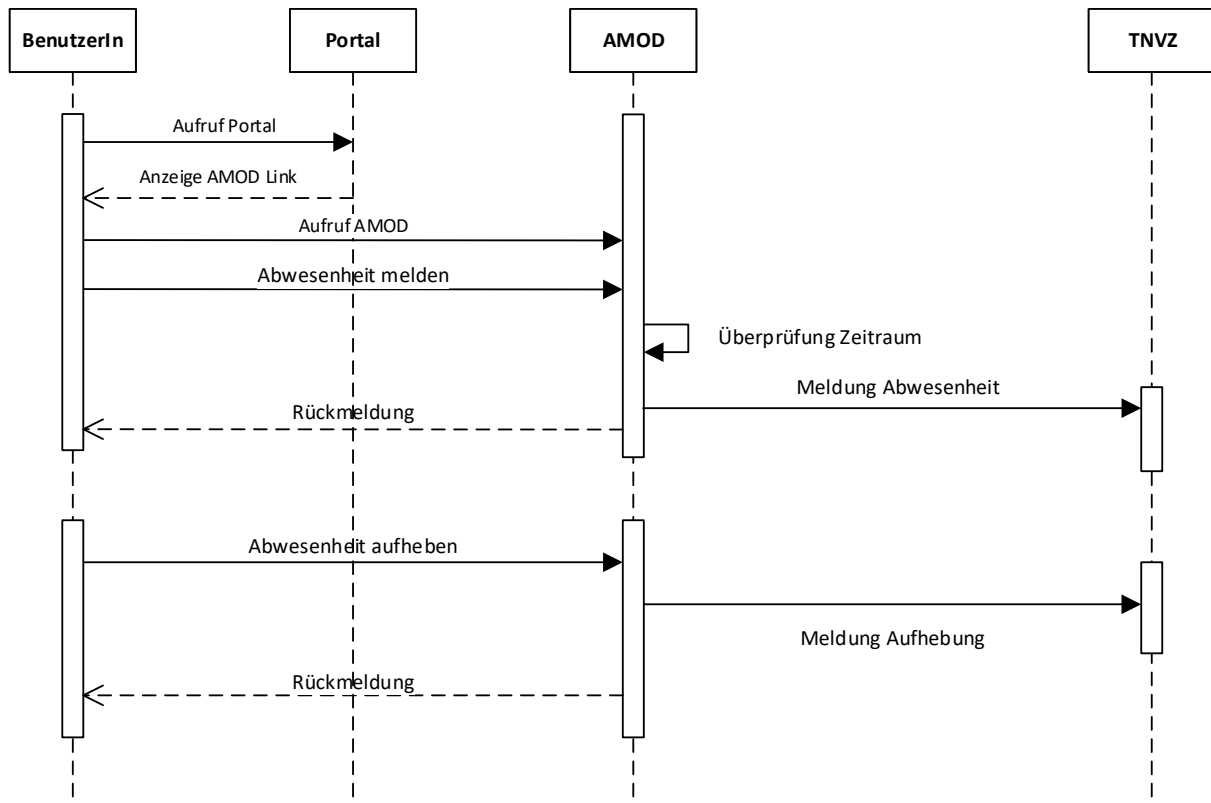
BenutzerIn

Portal

AMOD

TNVZ

Aufruf Portal

Anzeige AMOD Link

Aufruf AMOD

Abwesenheit melden

Überprüfung Zeitraum

Meldung Abwesenheit

Rückmeldung

Abwesenheit aufheben

Meldung Aufhebung

Rückmeldung